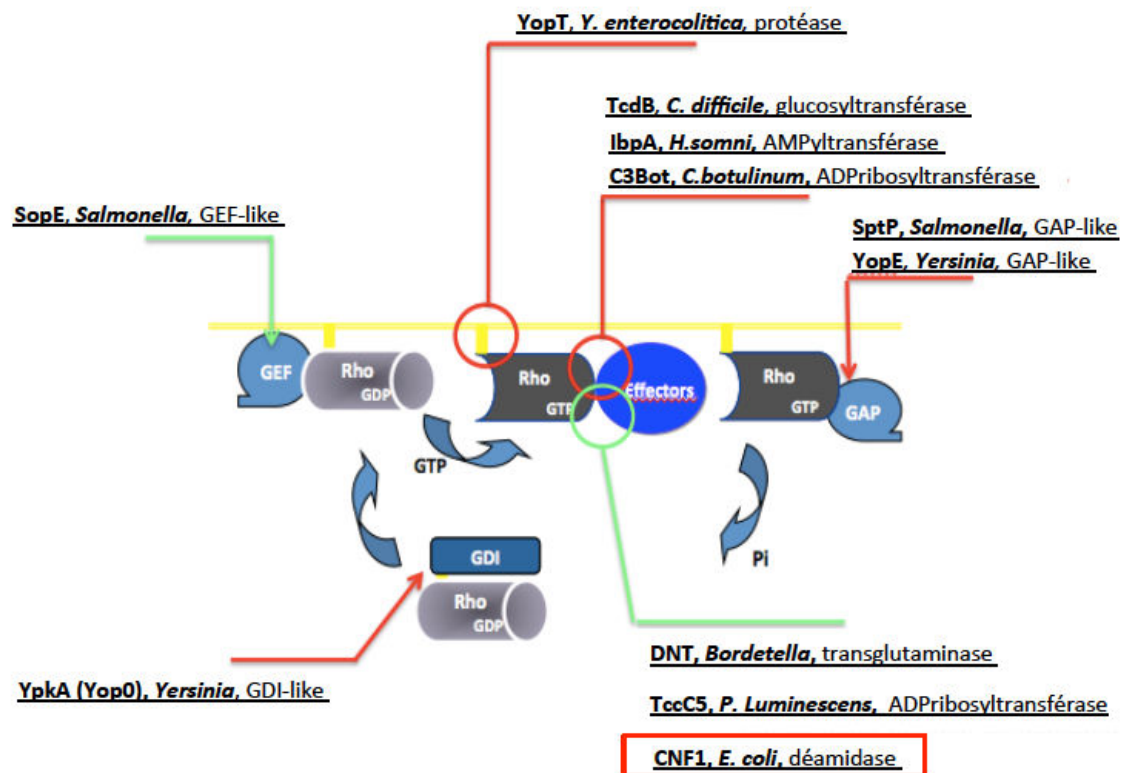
YopT, *Y. enterocolitica*, protéase

TcdB, *C. difficile*, glucosyltransférase

IbpA, *H.somni*, AMPyltransférase

C3Bot, *C.botulinum*, ADPribosyltransférase

SopE, *Salmonella*, GEF-like

SptP, *Salmonella*, GAP-like

YopE, *Yersinia*, GAP-like

GEF

Rho GDP

Rho GTP

Effectors

Rho GTP

GAP

GTP

GDI

Rho GDP

Pi

DNT, *Bordetella*, transglutaminase

TccC5, *P. Luminescens*, ADPribosyltransférase

CNF1, *E. coli*, déamidase

YpkA (Yop0), *Yersinia*, GDI-like